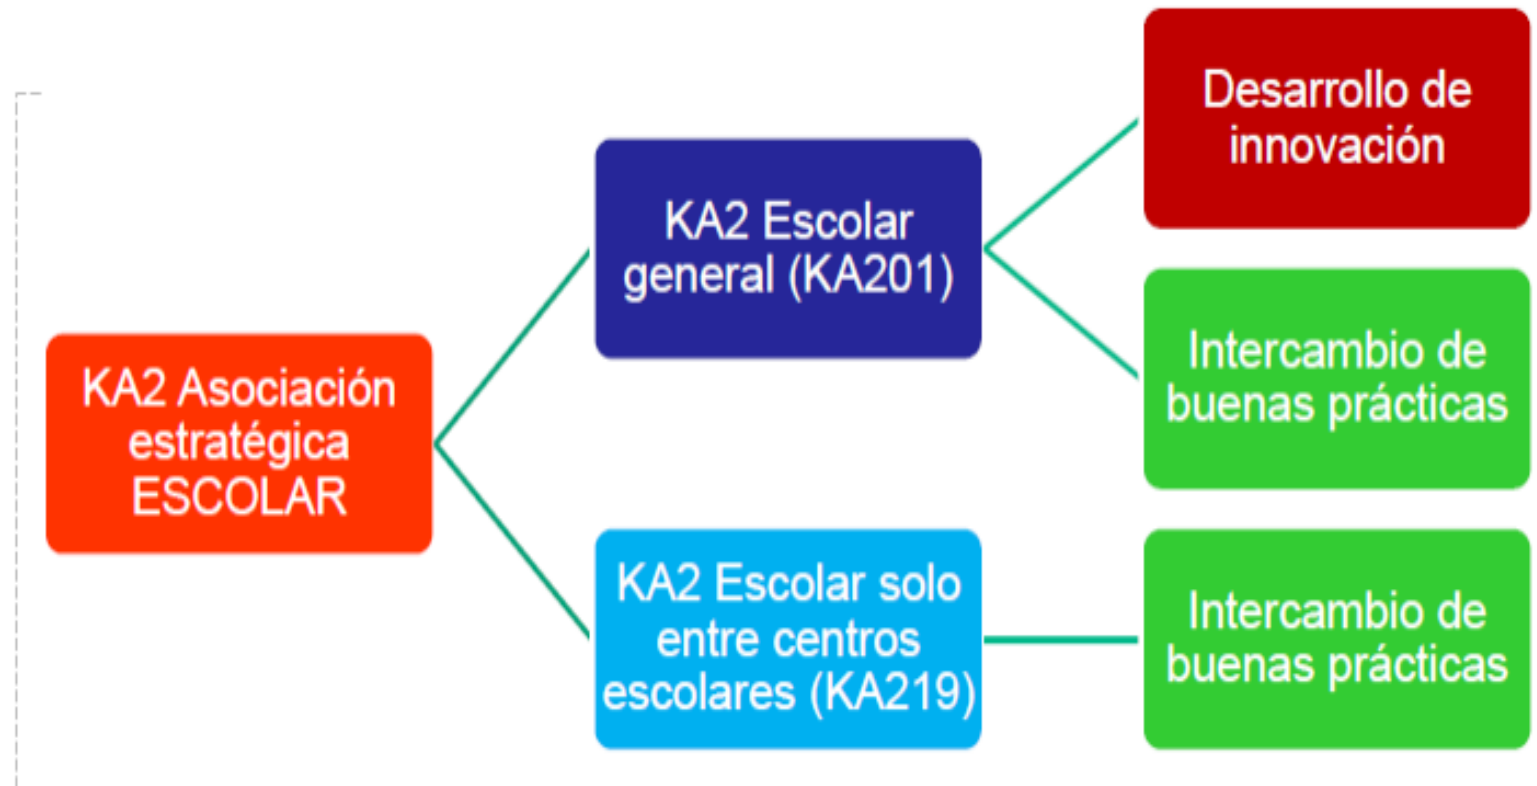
KA2 Asociación estratégica ESCOLAR

KA2 Escolar general (KA201)

Desarrollo de innovación

Intercambio de buenas prácticas

KA2 Escolar solo entre centros escolares (KA219)

Intercambio de buenas prácticas